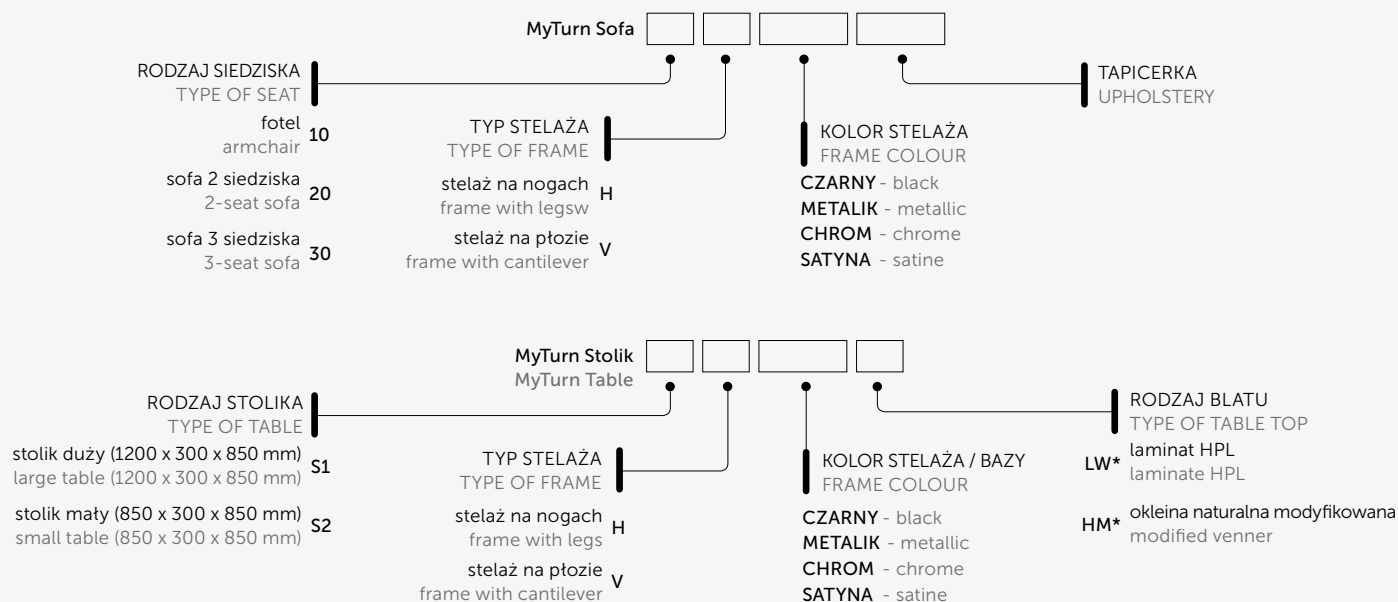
MyTurn Sofa

RODZAJ SIEDZISKA
TYPE OF SEAT

fotel
armchair 10

sofa 2 siedziska
2-seat sofa 20

sofa 3 siedziska
3-seat sofa 30

TYP STELAŻA
TYPE OF FRAME

stelaż na nogach
frame with legsw H

stelaż na płozie
frame with cantilever V

KOLOR STELAŻA
FRAME COLOUR

CZARNY - black
METALIK - metallic
CHROM - chrome
SATYNA - satine

TAPICERKA
UPHOLSTERY

MyTurn Stolik
MyTurn Table

RODZAJ STOLIKA
TYPE OF TABLE

stolik duży (1200 x 300 x 850 mm)
large table (1200 x 300 x 850 mm) S1

stolik mały (850 x 300 x 850 mm)
small table (850 x 300 x 850 mm) S2

TYP STELAŻA
TYPE OF FRAME

stelaż na nogach
frame with legs H

stelaż na płozie
frame with cantilever V

KOLOR STELAŻA / BAZY
FRAME COLOUR

CZARNY - black
METALIK - metallic
CHROM - chrome
SATYNA - satine

RODZAJ BLATU
TYPE OF TABLE TOP

LW* laminat HPL
laminate HPL

HM* okleina naturalna modyfikowana
modified venner